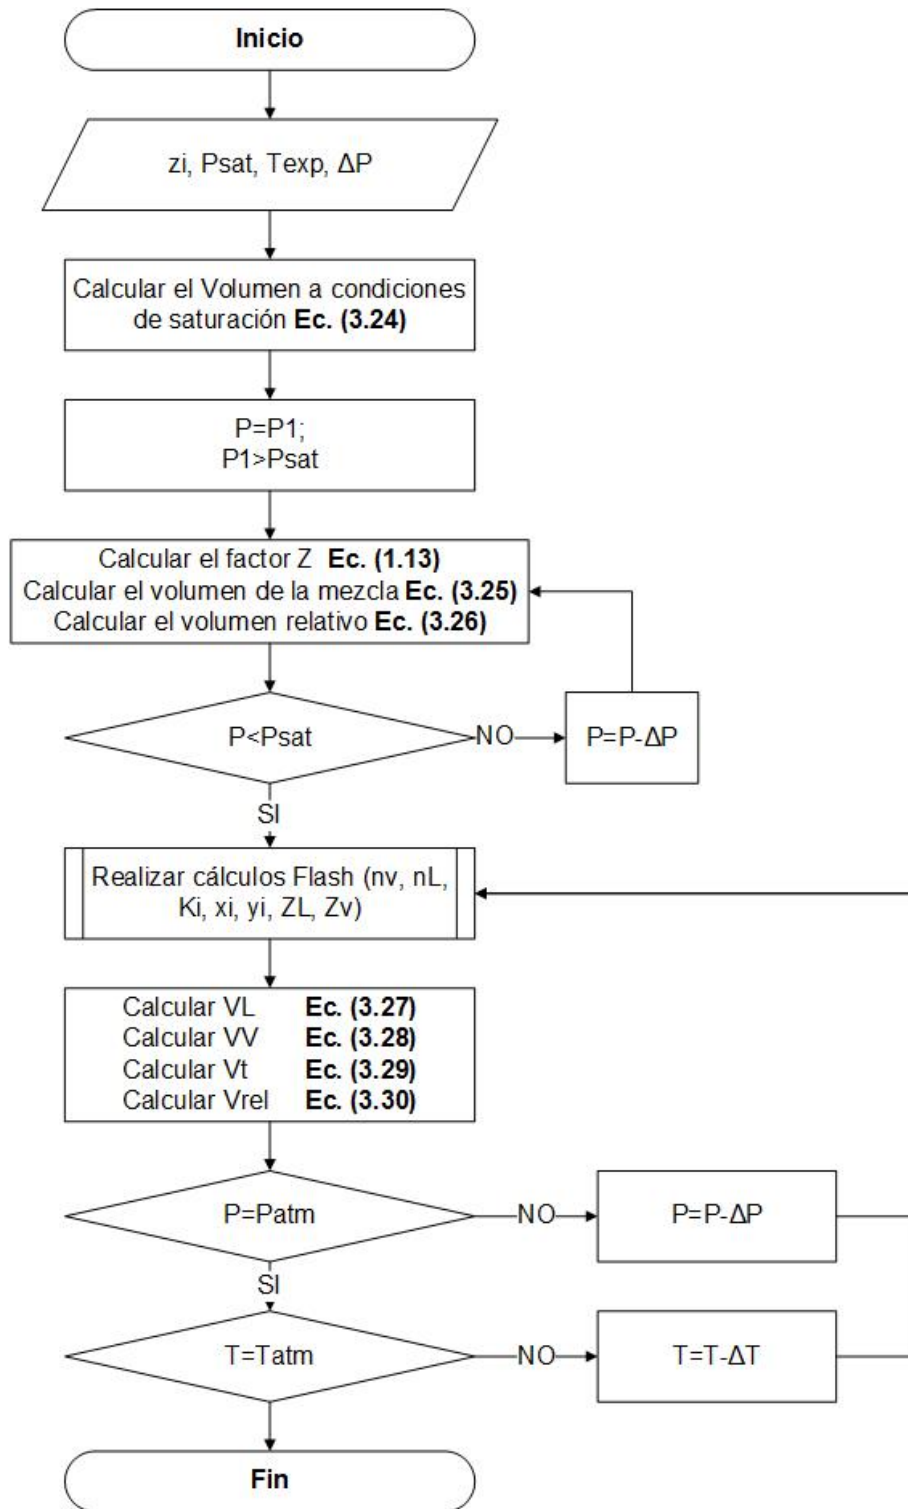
Inicio

zi, Psat, Texp, ΔP

Calcular el Volumen a condiciones de saturación **Ec. (3.24)**

P=P1;
P1>Psat

Calcular el factor Z **Ec. (1.13)**
Calcular el volumen de la mezcla **Ec. (3.25)**
Calcular el volumen relativo **Ec. (3.26)**

P<Psat

NO

P=P-ΔP

SI

Realizar cálculos Flash (nv, nL, Ki, xi, yi, ZL, Zv)

Calcular VL **Ec. (3.27)**
Calcular VV **Ec. (3.28)**
Calcular Vt **Ec. (3.29)**
Calcular Vrel **Ec. (3.30)**

P=Patm

NO

P=P-ΔP

SI

T=Tatm

NO

T=T-ΔT

Fin